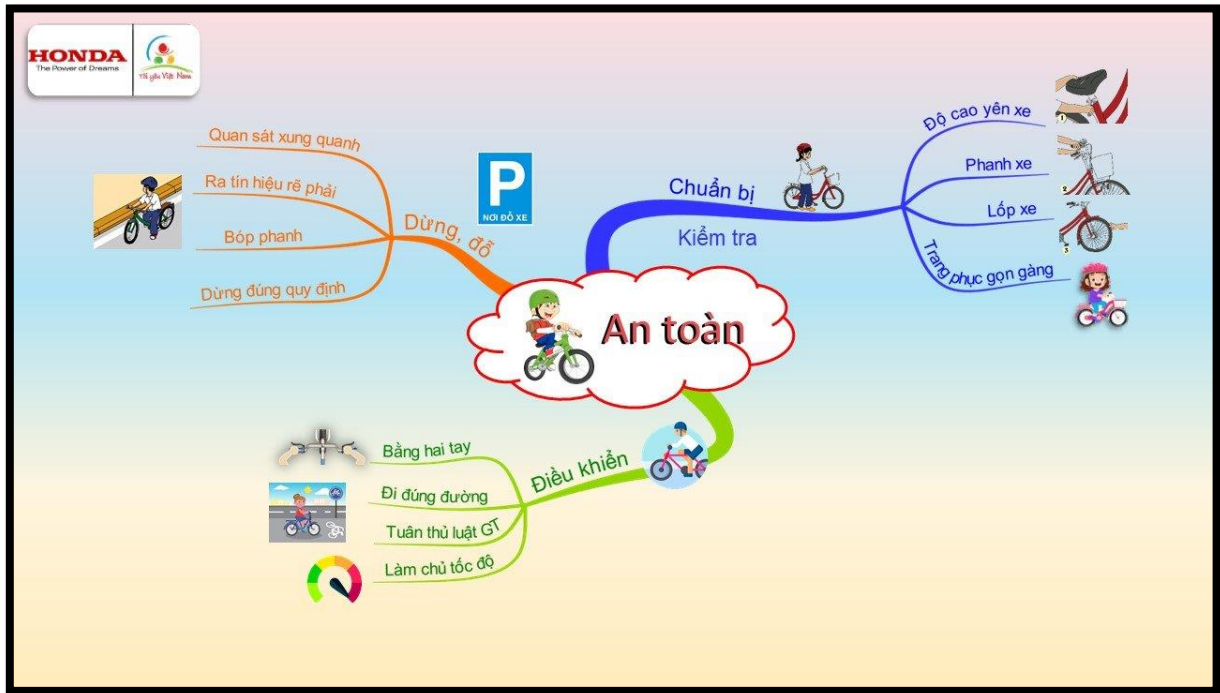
HONDA
The Power of Dreams
Tôi yêu Việt Nam

An toàn

Chuẩn bị
Kiểm tra
Độ cao yên xe
Phanh xe
Lốp xe
Trang phục gọn gàng

Dừng, đỗ
P
NƠI ĐỖ XE
Quan sát xung quanh
Ra tín hiệu rẽ phải
Bóp phanh
Dừng đúng quy định

Điều khiển
Bằng hai tay
Đi đúng đường
Tuân thủ luật GT
Làm chủ tốc độ